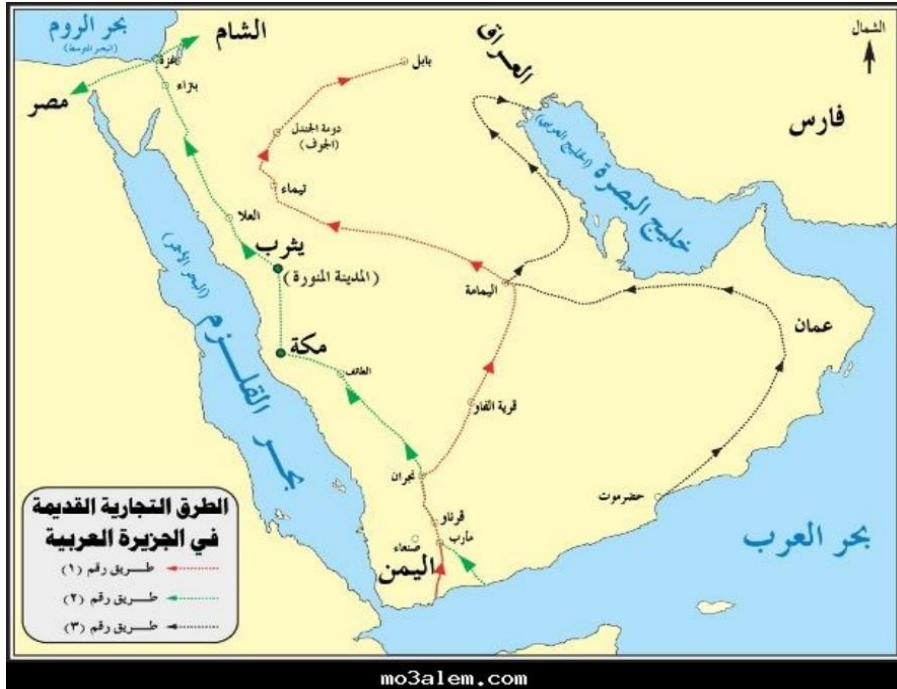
بحر الروم
(البحر المتوسط)
الشام
غزة
بتراء
مصر
بابل
العراق
الشمال
فارس
دومة الجندل
(الجوف)
تيماء
العلا
خليج البصرة (الخليج العربي)
يثرب
(المدينة المنورة)
بحر القلزم
(البحر الأحمر)
اليمامة
عمان
مكة
الطائف
قرية الفاو
نجران
قرناو
مأرب
صنعاء
اليمن
حضرموت
بحر العرب
الطرق التجارية القديمة
في الجزيرة العربية
طريق رقم (١)
طريق رقم (٢)
طريق رقم (٣)
mo3alem.com